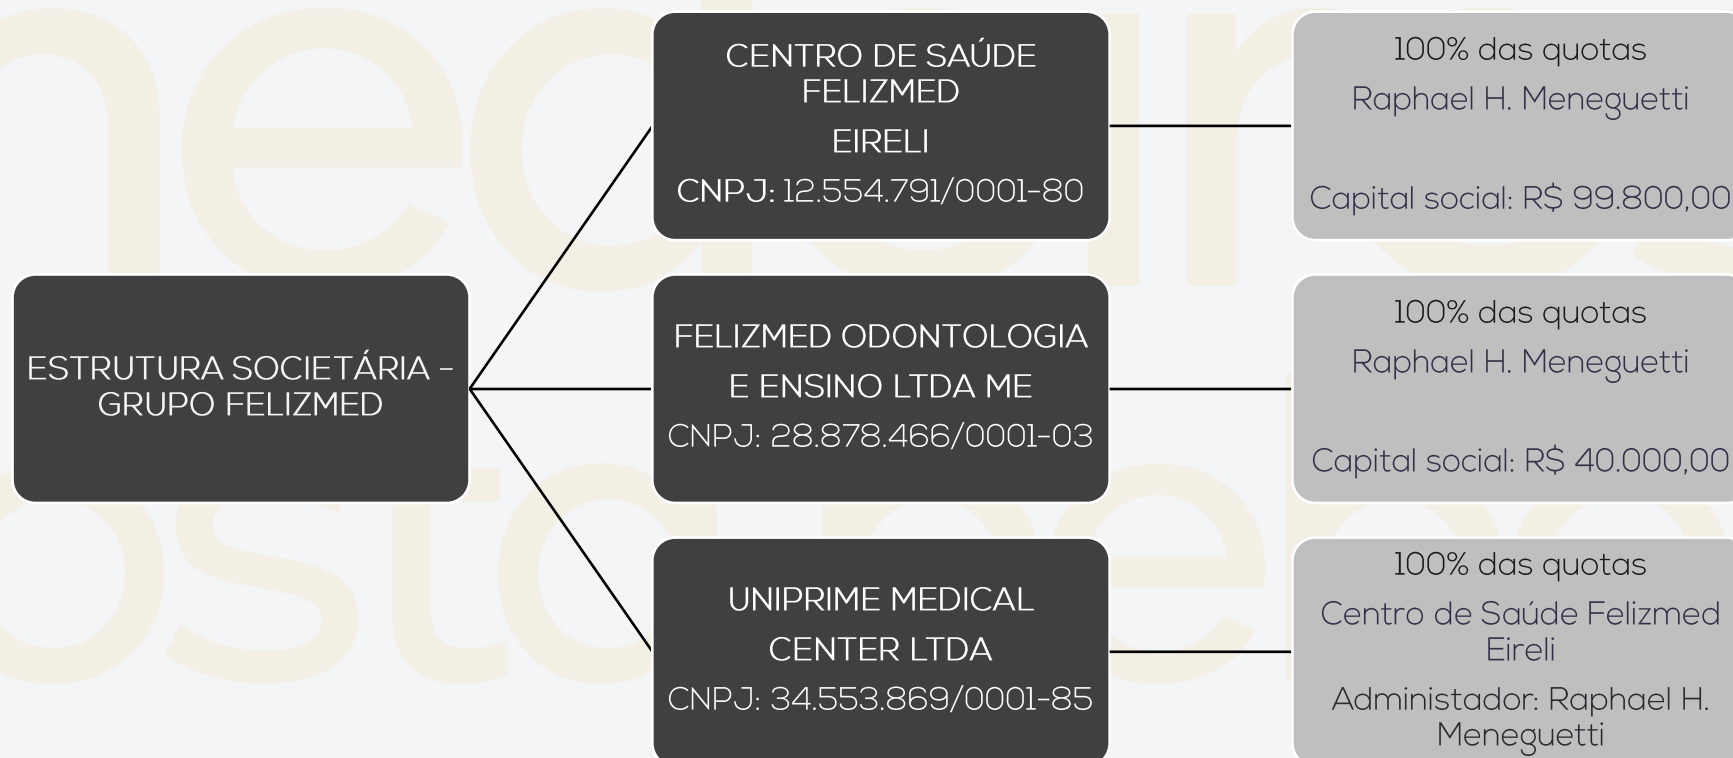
ESTRUTURA SOCIETÁRIA - GRUPO FELIZMED

CENTRO DE SAÚDE FELIZMED
EIRELI
CNPJ: 12.554.791/0001-80

100% das quotas
Raphael H. Meneguetti

Capital social: R$ 99.800,00

FELIZMED ODONTOLOGIA E ENSINO LTDA ME
CNPJ: 28.878.466/0001-03

100% das quotas
Raphael H. Meneguetti

Capital social: R$ 40.000,00

UNIPRIME MEDICAL CENTER LTDA
CNPJ: 34.553.869/0001-85

100% das quotas
Centro de Saúde Felizmed Eireli
Administador: Raphael H. Meneguetti